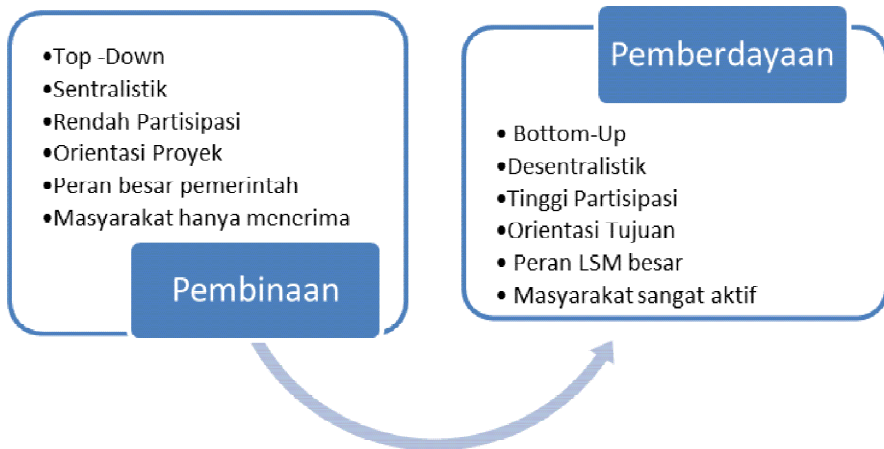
•Top -Down
•Sentralistik
•Rendah Partisipasi
•Orientasi Proyek
•Peran besar pemerintah
•Masyarakat hanya menerima

Pembinaan

Pemberdayaan

• Bottom-Up
•Desentralistik
•Tinggi Partisipasi
•Orientasi Tujuan
• Peran LSM besar
• Masyarakat sangat aktif